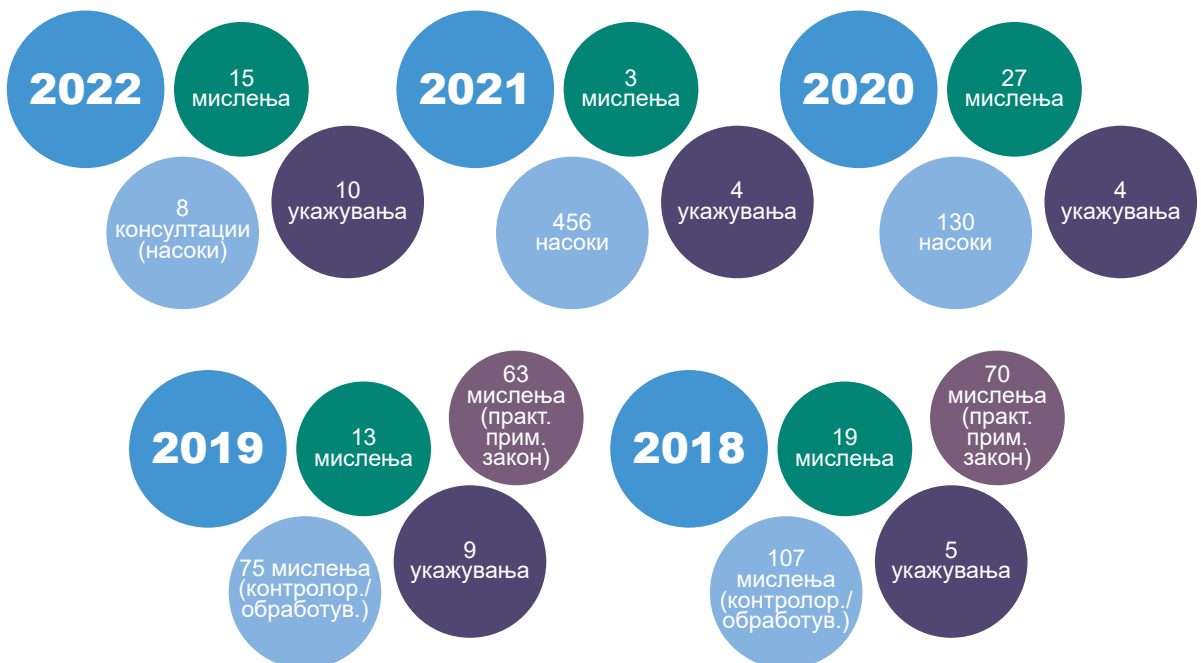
2022

15 мислења

8 консултации (насоки)

10 укажувања

2021

3 мислења

456 насоки

4 укажувања

2020

27 мислења

130 насоки

4 укажувања

2019

13 мислења

63 мислења (практ. прим. закон)

75 мислења (контролор./ обработув.)

9 укажувања

2018

19 мислења

70 мислења (практ. прим. закон)

107 мислења (контролор./ обработув.)

5 укажувања